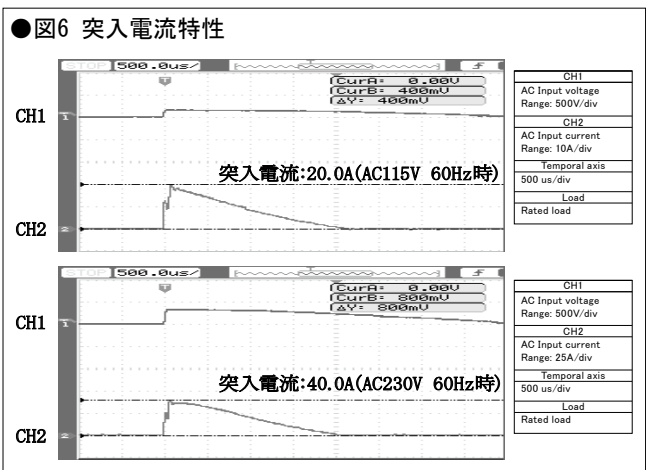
●図6 突入電流特性

STOP 500.0us/

CurA: 0.00V
CurB: 400mV
ΔY: 400mV

CH1

突入電流:20.0A(AC115V 60Hz時)

CH2

| CH1 |
|---|
| AC Input voltage Range: 500V/div |
| CH2 |
| AC Input current Range: 10A/div |
| Temporal axis |
| 500 us/div |
| Load |
| Rated load |

STOP 500.0us/

CurA: 0.00V
CurB: 800mV
ΔY: 800mV

CH1

突入電流:40.0A(AC230V 60Hz時)

CH2

| CH1 |
|---|
| AC Input voltage Range: 500V/div |
| CH2 |
| AC Input current Range: 25A/div |
| Temporal axis |
| 500 us/div |
| Load |
| Rated load |